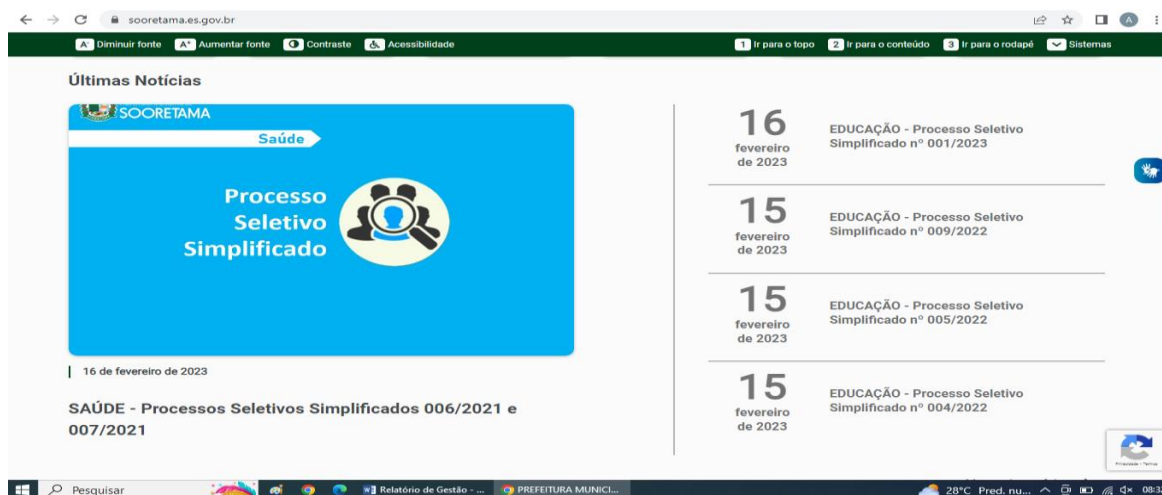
sooretama.es.gov.br

A Diminuir fonte A+ Aumentar fonte Contraste Acessibilidade

1 Ir para o topo 2 Ir para o conteúdo 3 Ir para o rodapé Sistemas

Últimas Notícias

SOORETAMA

Saúde

Processo Seletivo Simplificado

16 de fevereiro de 2023

SAÚDE - Processos Seletivos Simplificados 006/2021 e 007/2021

16 fevereiro de 2023

EDUCAÇÃO - Processo Seletivo Simplificado nº 001/2023

15 fevereiro de 2023

EDUCAÇÃO - Processo Seletivo Simplificado nº 009/2022

15 fevereiro de 2023

EDUCAÇÃO - Processo Seletivo Simplificado nº 005/2022

15 fevereiro de 2023

EDUCAÇÃO - Processo Seletivo Simplificado nº 004/2022

Privacidade - Termos

Pesquisar

Relatório de Gestão - ...

PREFEITURA MUNICI...

28°C Pred. nu...

08:3